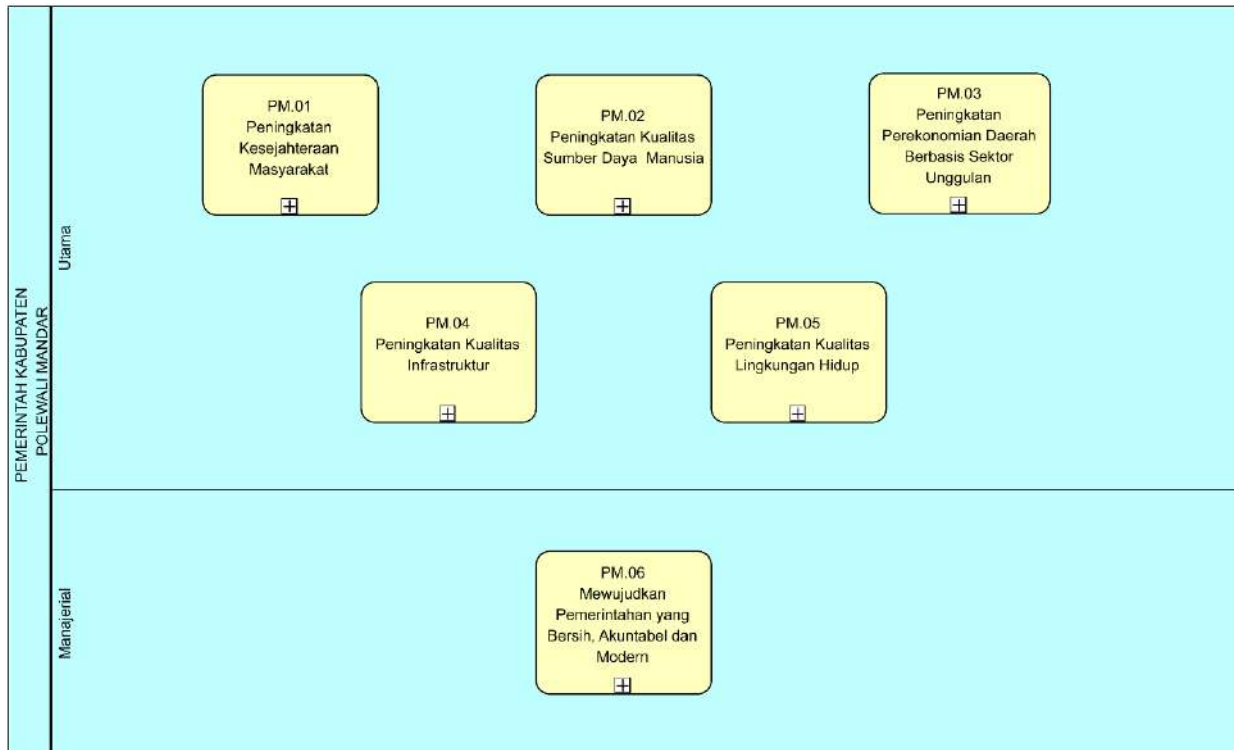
PEMERINTAH KABUPATEN POLEWALI MANDAR

Utama

PM.01
Peningkatan Kesejahteraan Masyarakat

PM.02
Peningkatan Kualitas Sumber Daya Manusia

PM.03
Peningkatan Perekonomian Daerah Berbasis Sektor Unggulan

PM.04
Peningkatan Kualitas Infrastruktur

PM.05
Peningkatan Kualitas Lingkungan Hidup

Manajerial

PM.06
Mewujudkan Pemerintahan yang Bersih, Akuntabel dan Modern